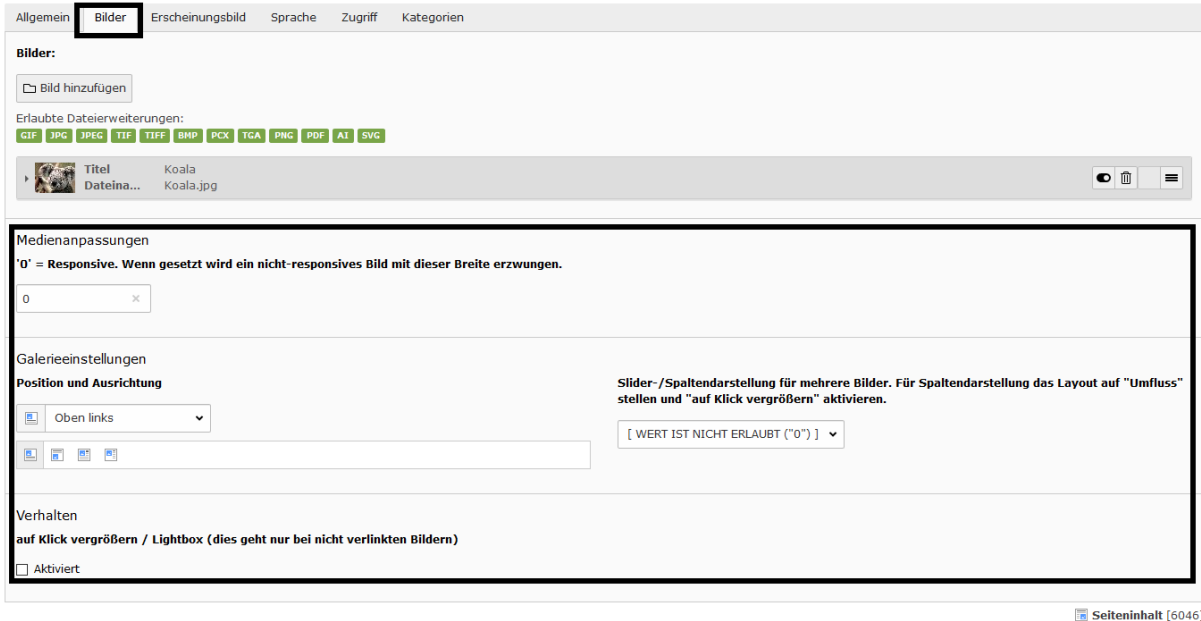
Allgemein Bilder Erscheinungsbild Sprache Zugriff Kategorien

Bilder:

Bild hinzufügen

Erlaubte Dateierweiterungen:
GIF JPG JPEG TIF TIFF BMP PCX TGA PNG PDF AI SVG

Titel Koala
Dateina... Koala.jpg

Medienanpassungen
'0' = Responsive. Wenn gesetzt wird ein nicht-responsives Bild mit dieser Breite erzwungen.

0 ×

Galerieeinstellungen
Position und Ausrichtung

Oben links

Slider-/Spaltendarstellung für mehrere Bilder. Für Spaltendarstellung das Layout auf "Umfluss" stellen und "auf Klick vergrößern" aktivieren.

[ WERT IST NICHT ERLAUBT ("0") ]

Verhalten
auf Klick vergrößern / Lightbox (dies geht nur bei nicht verlinkten Bildern)

Aktiviert

Seiteninhalt [6046]